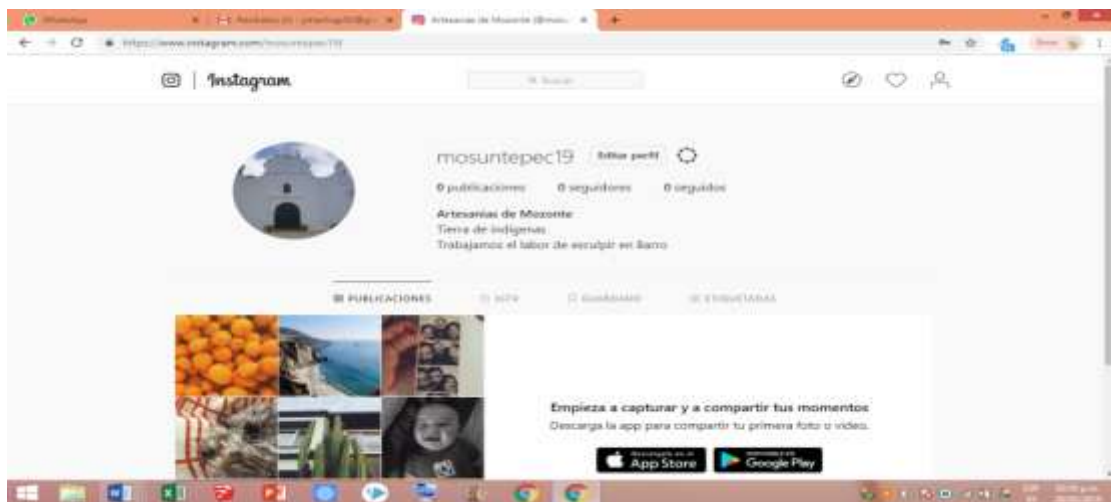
WhatsApp
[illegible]
Artesanias de Mozonte (@mosu... ×
https://www.instagram.com/mosuntepec19/

Instagram
Buscar

mosuntepec19 Editar perfil

0 publicaciones 0 seguidores 0 seguidos

Artesanias de Mozonte
Tierra de indigenas
Trabajamos el labor de esculpir en Barro

PUBLICACIONES IGTV GUARDADO ETIQUETADAS

Empieza a capturar y a compartir tus momentos
Descarga la app para compartir tu primera foto o video.

App Store
Google Play